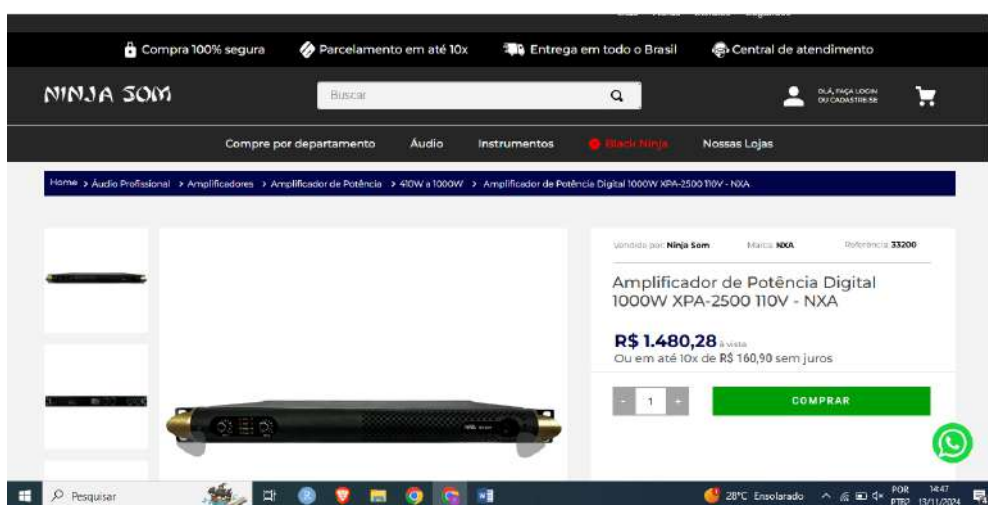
Compra 100% segura
Parcelamento em até 10x
Entrega em todo o Brasil
Central de atendimento

NINJA SOM
Buscar
OLÁ, FAÇA LOGIN OU CADASTRE-SE

Compre por departamento
Áudio
Instrumentos
Black Ninja
Nossas Lojas

Home > Áudio Profissional > Amplificadores > Amplificador de Potência > 410W a 1000W > Amplificador de Potência Digital 1000W XPA-2500 110V - NXA

Vendido por: Ninja Som
Marca: NXA
Referência: 33200

Amplificador de Potência Digital 1000W XPA-2500 110V - NXA

R$ 1.480,28 à vista
Ou em até 10x de R$ 160,90 sem juros

- 1 +
COMPRAR

Pesquisar
28°C Ensolarado
POR PTB2
14:47
13/11/2024